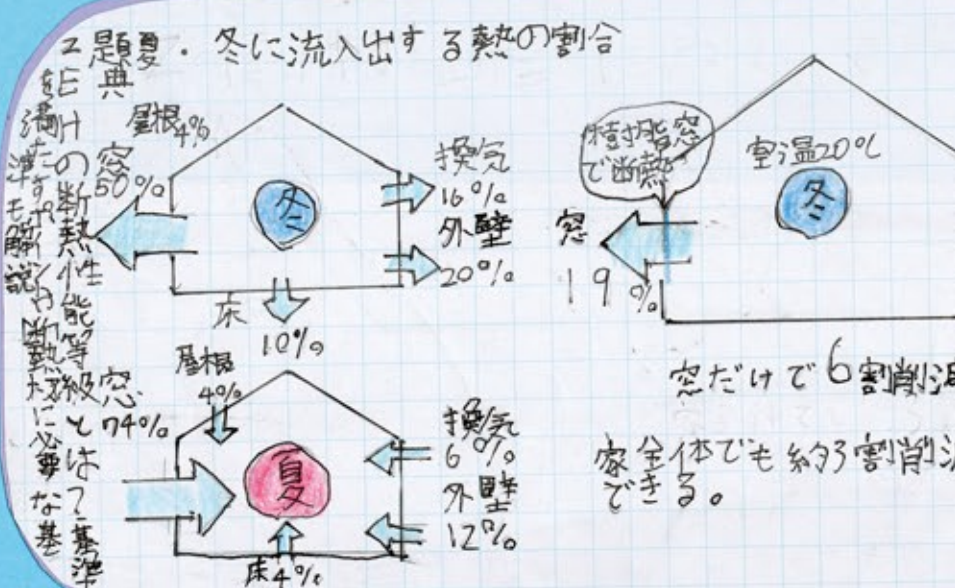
2題 夏・冬に流入出する熱の割合

出典
満たす
モデル
解説
断熱
基準

窓の断熱性能等級とは
窓
50%

屋根4%
換気 16%
外壁 20%
床 10%

屋根 4%
窓 74%
換気 6%
外壁 12%
床4%

特殊な窓で断熱
室温20℃
窓 19%

窓だけで6割削減
家全体でも約3割削減できる。